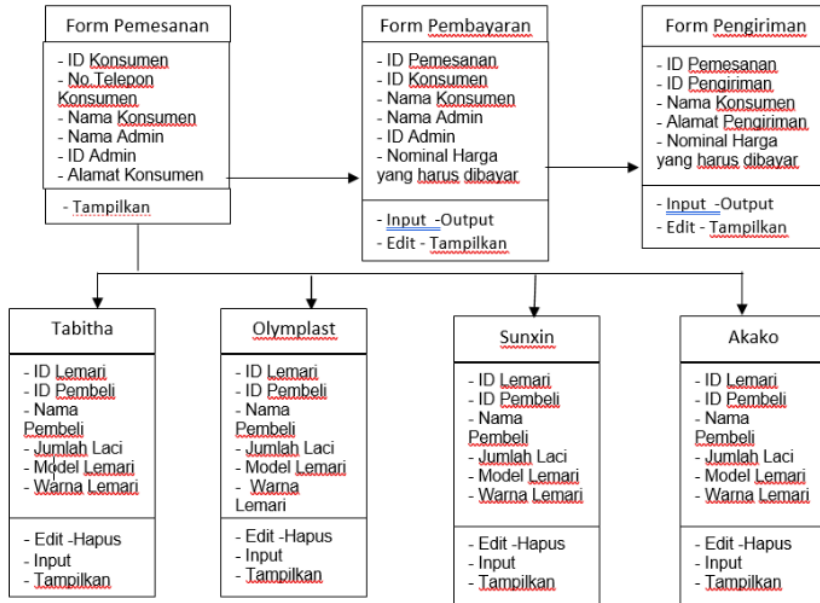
Form Pemesanan

- ID Konsumen
- No.Telepon Konsumen
- Nama Konsumen
- Nama Admin
- ID Admin
- Alamat Konsumen

- Tampilkan

Form Pembayaran

- ID Pemesanan
- ID Konsumen
- Nama Konsumen
- Nama Admin
- ID Admin
- Nominal Harga yang harus dibayar

- Input -Output
- Edit - Tampilkan

Form Pengiriman

- ID Pemesanan
- ID Pengiriman
- Nama Konsumen
- Alamat Pengiriman
- Nominal Harga yang harus dibayar

- Input -Output
- Edit - Tampilkan

Tabitha

- ID Lemari
- ID Pembeli
- Nama Pembeli
- Jumlah Laci
- Model Lemari
- Warna Lemari

- Edit -Hapus
- Input
- Tampilkan

Olymplast

- ID Lemari
- ID Pembeli
- Nama Pembeli
- Jumlah Laci
- Model Lemari
- Warna Lemari

- Edit -Hapus
- Input
- Tampilkan

Sunxin

- ID Lemari
- ID Pembeli
- Nama Pembeli
- Jumlah Laci
- Model Lemari
- Warna Lemari

- Edit -Hapus
- Input
- Tampilkan

Akako

- ID Lemari
- ID Pembeli
- Nama Pembeli
- Jumlah Laci
- Model Lemari
- Warna Lemari

- Edit -Hapus
- Input
- Tampilkan